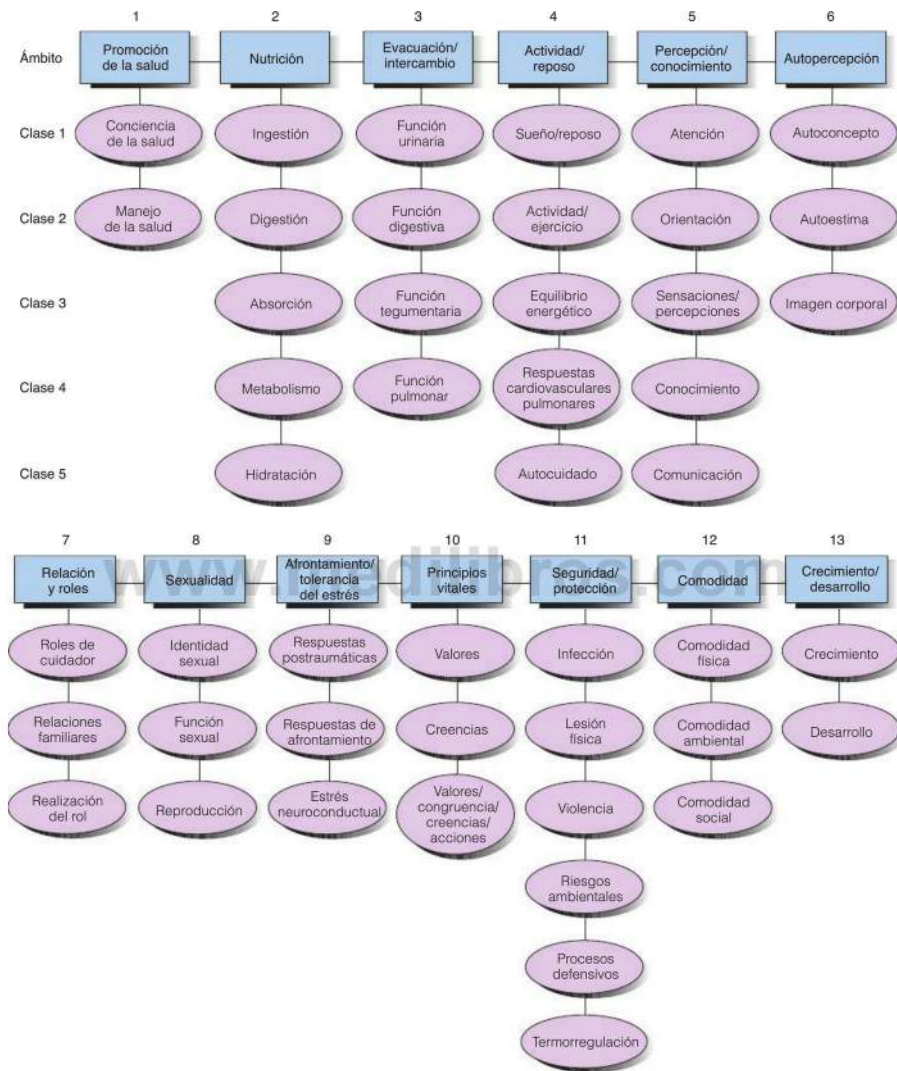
1 2 3 4 5 6

Ámbito

Promoción de la salud
Nutrición
Evacuación/ intercambio
Actividad/ reposo
Percepción/ conocimiento
Autopercepción

Clase 1
Clase 2
Clase 3
Clase 4
Clase 5

Conciencia de la salud
Manejo de la salud

Ingestión
Digestión
Absorción
Metabolismo
Hidratación

Función urinaria
Función digestiva
Función tegumentaria
Función pulmonar

Sueño/reposo
Actividad/ ejercicio
Equilibrio energético
Respuestas cardiovasculares pulmonares
Autocuidado

Atención
Orientación
Sensaciones/ percepciones
Conocimiento
Comunicación

Autoconcepto
Autoestima
Imagen corporal

7 8 9 10 11 12 13

Relación y roles
Sexualidad
Afrontamiento/ tolerancia del estrés
Principios vitales
Seguridad/ protección
Comodidad
Crecimiento/ desarrollo

www.medilibros.com

Roles de cuidador
Relaciones familiares
Realización del rol

Identidad sexual
Función sexual
Reproducción

Respuestas postraumáticas
Respuestas de afrontamiento
Estrés neuroconductual

Valores
Creencias
Valores/ congruencia/ creencias/ acciones

Infección
Lesión física
Violencia
Riesgos ambientales
Procesos defensivos
Termorregulación

Comodidad física
Comodidad ambiental
Comodidad social

Crecimiento
Desarrollo